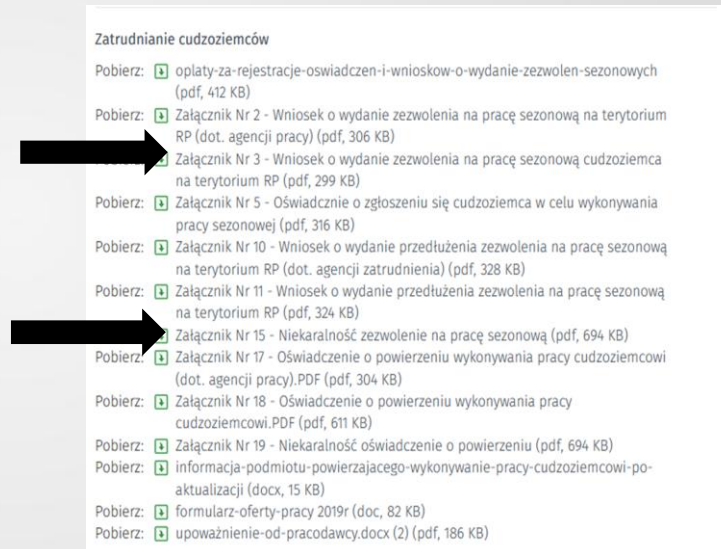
Zatrudnianie cudzoziemców

Pobierz: oplaty-za-rejestracje-oswiadczen-i-wnioskow-o-wydanie-zezwolen-sezonowych (pdf, 412 KB)

Pobierz: Załącznik Nr 2 - Wniosek o wydanie zezwolenia na pracę sezonową na terytorium RP (dot. agencji pracy) (pdf, 306 KB)

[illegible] Załącznik Nr 3 - Wniosek o wydanie zezwolenia na pracę sezonową cudzoziemca na terytorium RP (pdf, 299 KB)

Pobierz: Załącznik Nr 5 - Oświadczenie o zgłoszeniu się cudzoziemca w celu wykonywania pracy sezonowej (pdf, 316 KB)

Pobierz: Załącznik Nr 10 - Wniosek o wydanie przedłużenia zezwolenia na pracę sezonową na terytorium RP (dot. agencji zatrudnienia) (pdf, 328 KB)

Pobierz: Załącznik Nr 11 - Wniosek o wydanie przedłużenia zezwolenia na pracę sezonową na terytorium RP (pdf, 324 KB)

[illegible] Załącznik Nr 15 - Niekaralność zezwolenie na pracę sezonową (pdf, 694 KB)

Pobierz: Załącznik Nr 17 - Oświadczenie o powierzeniu wykonywania pracy cudzoziemcowi (dot. agencji pracy).PDF (pdf, 304 KB)

Pobierz: Załącznik Nr 18 - Oświadczenie o powierzeniu wykonywania pracy cudzoziemcowi.PDF (pdf, 611 KB)

Pobierz: Załącznik Nr 19 - Niekaralność oświadczenie o powierzeniu (pdf, 694 KB)

Pobierz: informacja-podmiotu-powierzajacego-wykonywanie-pracy-cudzoziemcowi-po-aktualizacji (docx, 15 KB)

Pobierz: formularz-oferty-pracy 2019r (doc, 82 KB)

Pobierz: upoważnienie-od-pracodawcy.docx (2) (pdf, 186 KB)